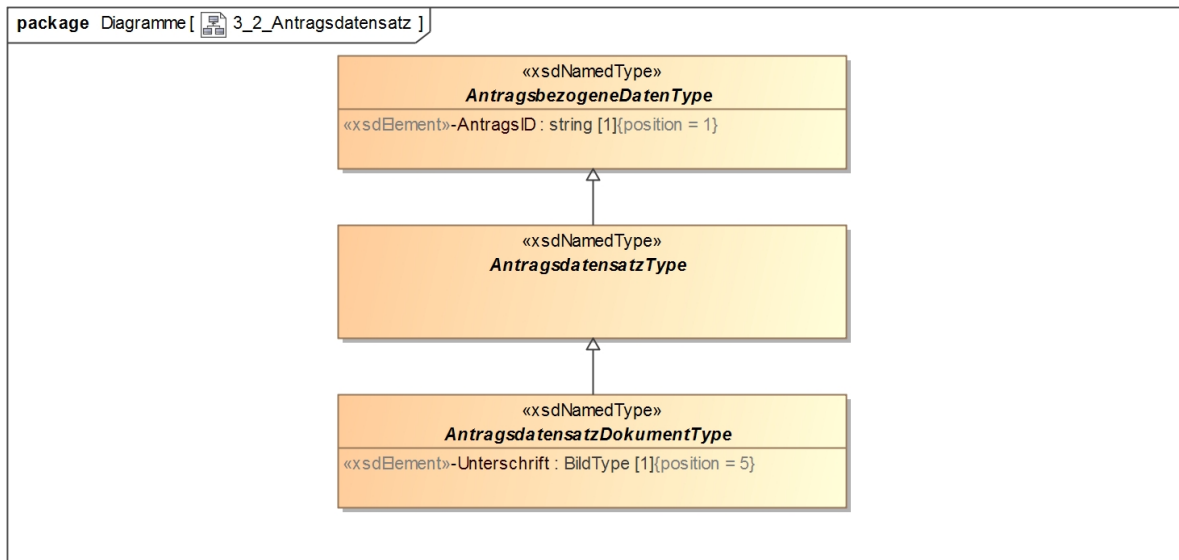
package Diagramme [ 3_2_Antragsdatensatz ]

«xsdNamedType»
AntragsbezogeneDatenType

«xsdElement»-AntragsID : string [1]{position = 1}

«xsdNamedType»
AntragsdatensatzType

«xsdNamedType»
AntragsdatensatzDokumentType

«xsdElement»-Unterschrift : BildType [1]{position = 5}